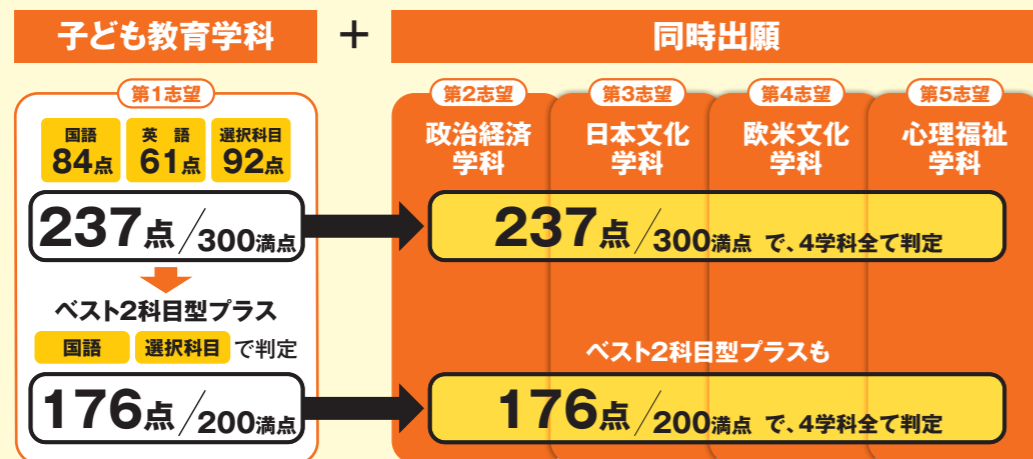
子ども教育学科

＋

同時出願

第1志望

国語 84点

英語 61点

選択科目 92点

237点／300満点

ベスト2科目型プラス

国語 選択科目 で判定

176点／200満点

第2志望
政治経済学科

第3志望
日本文化学科

第4志望
欧米文化学科

第5志望
心理福祉学科

237点／300満点 で、4学科全て判定

ベスト2科目型プラスも

176点／200満点 で、4学科全て判定